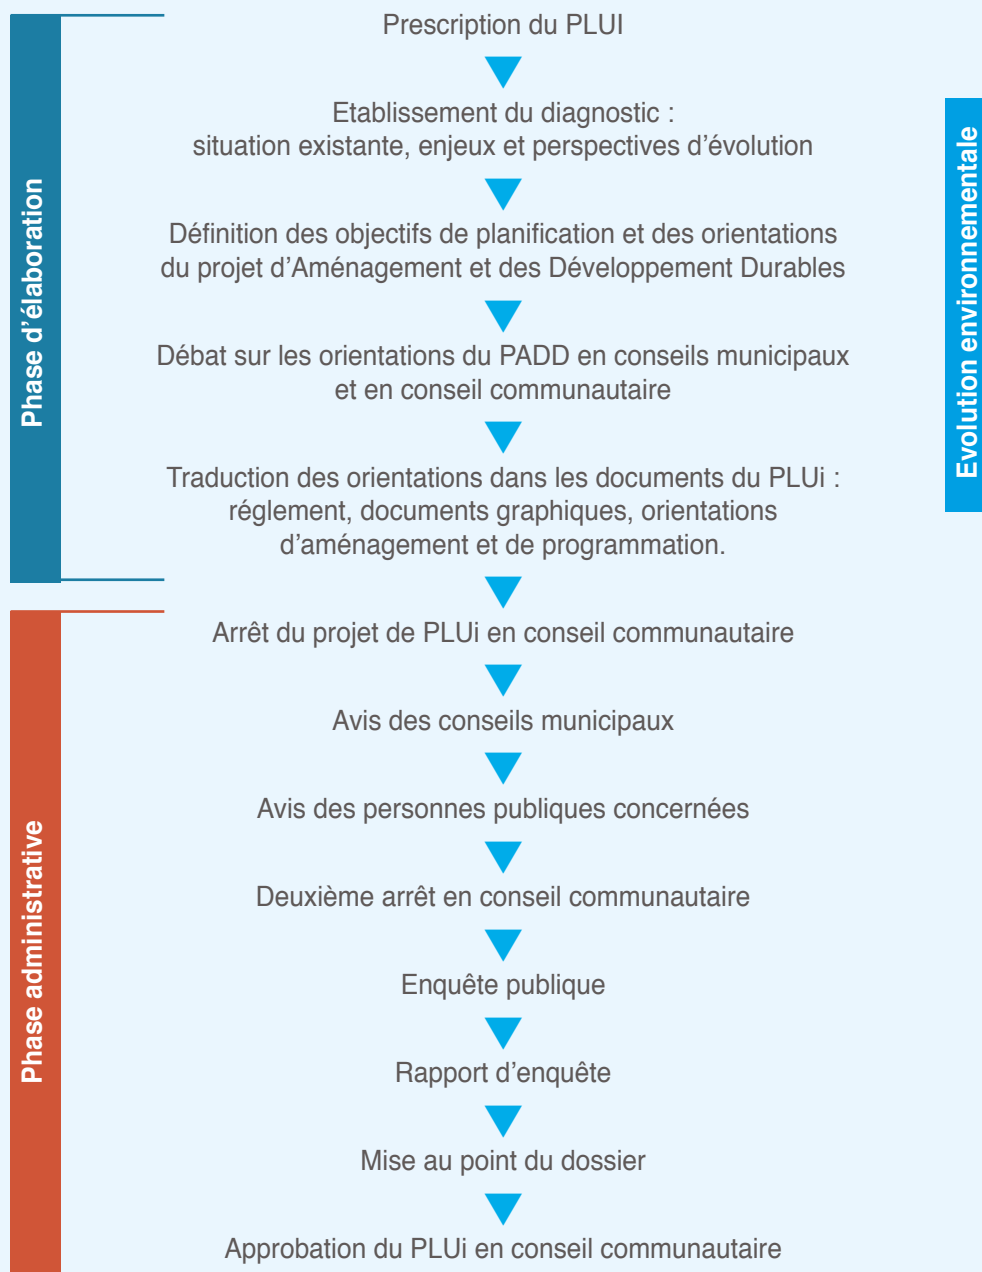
Phase d'élaboration

Prescription du PLUI

Etablissement du diagnostic : situation existante, enjeux et perspectives d'évolution

Définition des objectifs de planification et des orientations du projet d'Aménagement et des Développement Durables

Débat sur les orientations du PADD en conseils municipaux et en conseil communautaire

Traduction des orientations dans les documents du PLUi : réglement, documents graphiques, orientations d'aménagement et de programmation.

Phase administrative

Arrêt du projet de PLUi en conseil communautaire

Avis des conseils municipaux

Avis des personnes publiques concernées

Deuxième arrêt en conseil communautaire

Enquête publique

Rapport d'enquête

Mise au point du dossier

Approbation du PLUi en conseil communautaire

Evolution environnementale